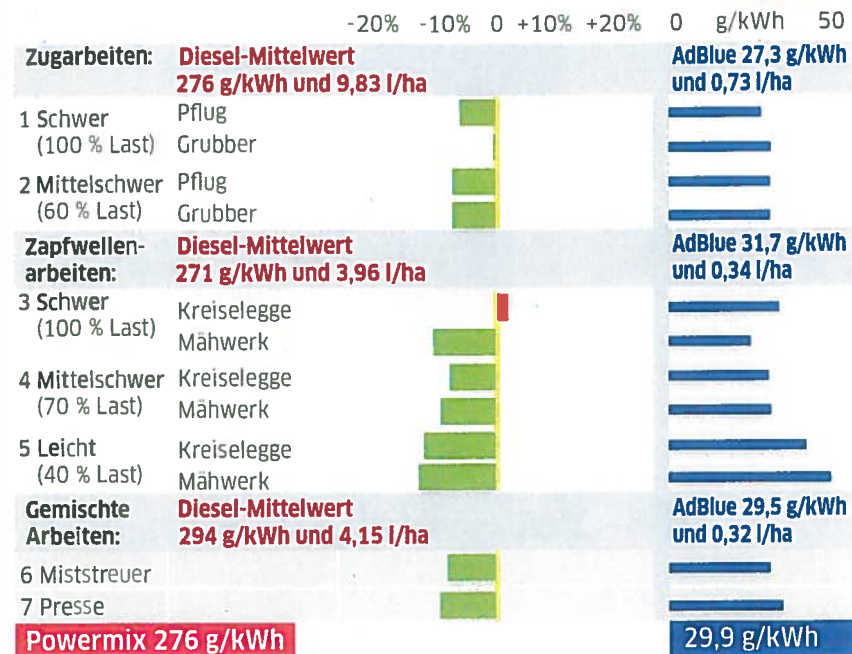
-20% -10% 0 +10% +20% 0 g/kWh 50

| | | | |
|---|---|---|---|
| **Zugarbeiten:** | **Diesel-Mittelwert 276 g/kWh und 9,83 l/ha** | | **AdBlue 27,3 g/kWh und 0,73 l/ha** |
| 1 Schwer (100 % Last) | Pflug | | |
| | Grubber | | |
| 2 Mittelschwer (60 % Last) | Pflug | | |
| | Grubber | | |
| **Zapfwellenarbeiten:** | **Diesel-Mittelwert 271 g/kWh und 3,96 l/ha** | | **AdBlue 31,7 g/kWh und 0,34 l/ha** |
| 3 Schwer (100 % Last) | Kreiselegge | | |
| | Mähwerk | | |
| 4 Mittelschwer (70 % Last) | Kreiselegge | | |
| | Mähwerk | | |
| 5 Leicht (40 % Last) | Kreiselegge | | |
| | Mähwerk | | |
| **Gemischte Arbeiten:** | **Diesel-Mittelwert 294 g/kWh und 4,15 l/ha** | | **AdBlue 29,5 g/kWh und 0,32 l/ha** |
| 6 Miststreuer | | | |
| 7 Presse | | | |

**Powermix 276 g/kWh** 29,9 g/kWh